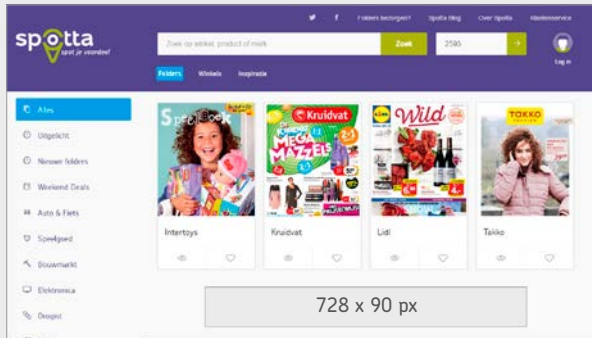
spotta
spot je voordeel

Folders bezorgen? Spotta Blog Over Spotta Klantenservice

Zoek op winkel, product of merk
Zoek
2580

Log in

Folders Winkels Inspiratie

Alles
Uitgelicht
Nieuwe folders
Weekend Deals
Auto & Fiets
Speelgoed
Bouwmarkt
Elektronica
Drogist

Kruidvat
MEGA MAZZELS
LIDL
Wild
TOKKO

Intertoys
Kruidvat
Lidl
Takko

728 x 90 px